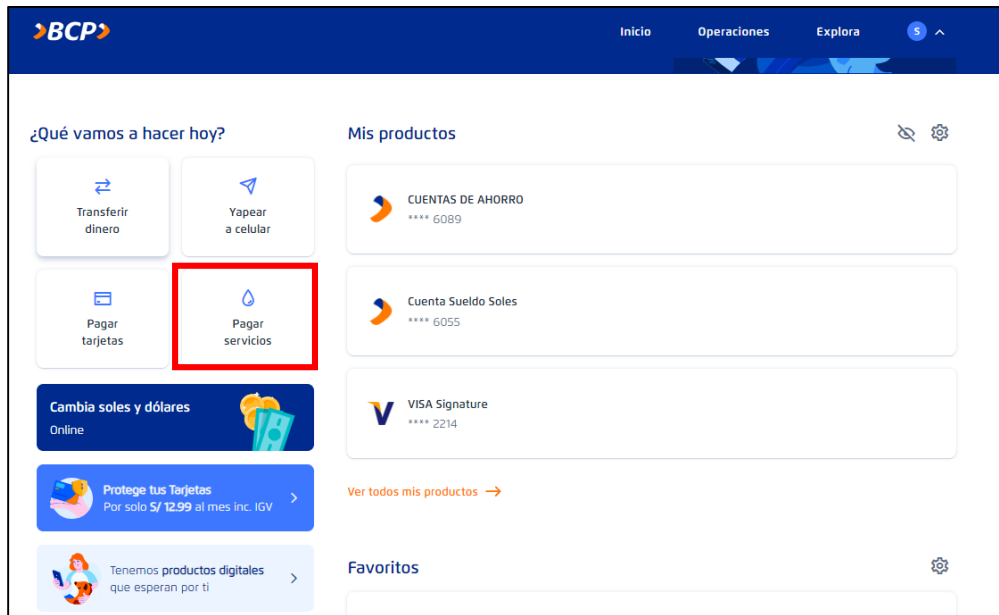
>BCP>

Inicio Operaciones Explora S

¿Qué vamos a hacer hoy?

Transferir dinero

Yapear a celular

Pagar tarjetas

Pagar servicios

Cambia soles y dólares
Online

Protege tus Tarjetas
Por solo S/ 12.99 al mes inc. IGV

Tenemos productos digitales que esperan por ti

Mis productos

CUENTAS DE AHORRO
**** 6089

Cuenta Sueldo Soles
**** 6055

VISA Signature
**** 2214

Ver todos mis productos →

Favoritos